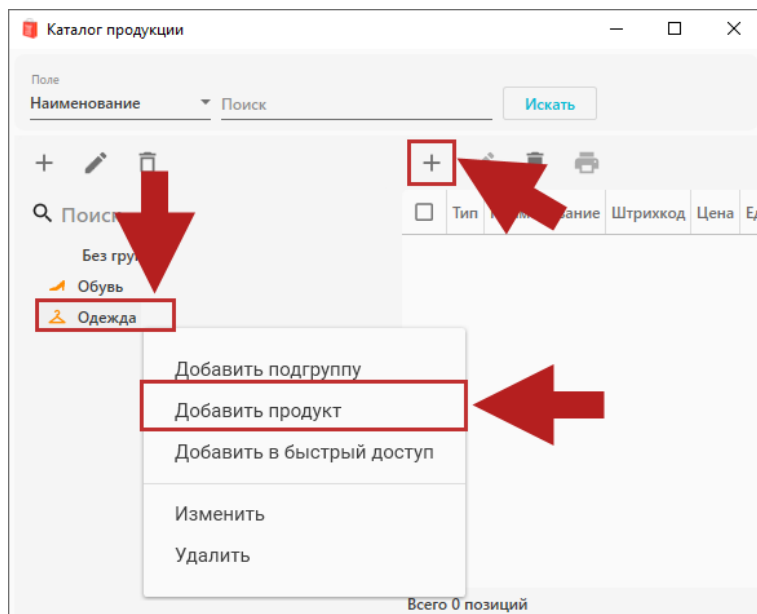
Каталог продукции

Поле
Наименование
Поиск
Искать

Поиск
Без гру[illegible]
Обувь
Одежда

Тип
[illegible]вание
Штрихкод
Цена
Ед

Добавить подгруппу
Добавить продукт
Добавить в быстрый доступ

Изменить
Удалить

Всего 0 позиций